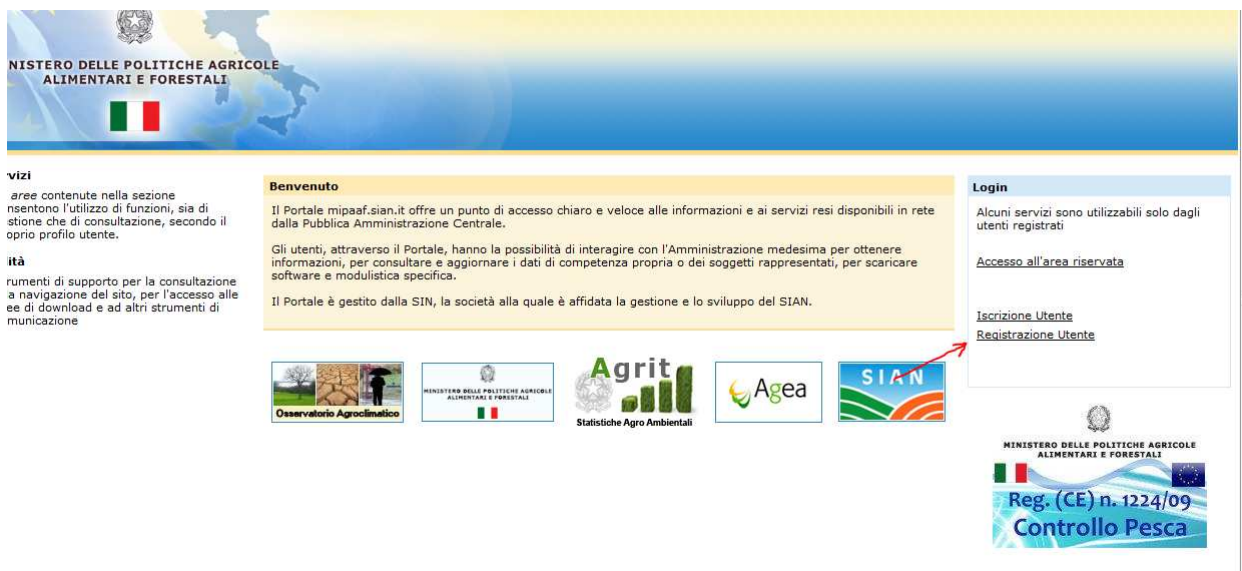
NISTERO DELLE POLITICHE AGRICOLE
ALIMENTARI E FORESTALI

rvizi

aree contenute nella sezione nsentono l'utilizzo di funzioni, sia di stione che di consultazione, secondo il oprio profilo utente.

ità

rumenti di supporto per la consultazione a navigazione del sito, per l'accesso alle ee di download e ad altri strumenti di municazione

Benvenuto

Il Portale mipaaf.sian.it offre un punto di accesso chiaro e veloce alle informazioni e ai servizi resi disponibili in rete dalla Pubblica Amministrazione Centrale.

Gli utenti, attraverso il Portale, hanno la possibilità di interagire con l'Amministrazione medesima per ottenere informazioni, per consultare e aggiornare i dati di competenza propria o dei soggetti rappresentati, per scaricare software e modulistica specifica.

Il Portale è gestito dalla SIN, la società alla quale è affidata la gestione e lo sviluppo del SIAN.

Login

Alcuni servizi sono utilizzabili solo dagli utenti registrati

Accesso all'area riservata

Iscrizione Utente

Registrazione Utente

Osservatorio Agroclimatico

MINISTERO DELLE POLITICHE AGRICOLE ALIMENTARI E FORESTALI

Agrit

Statistiche Agro Ambientali

Agea

SIAN

MINISTERO DELLE POLITICHE AGRICOLE ALIMENTARI E FORESTALI

Reg. (CE) n. 1224/09
Controllo Pesca